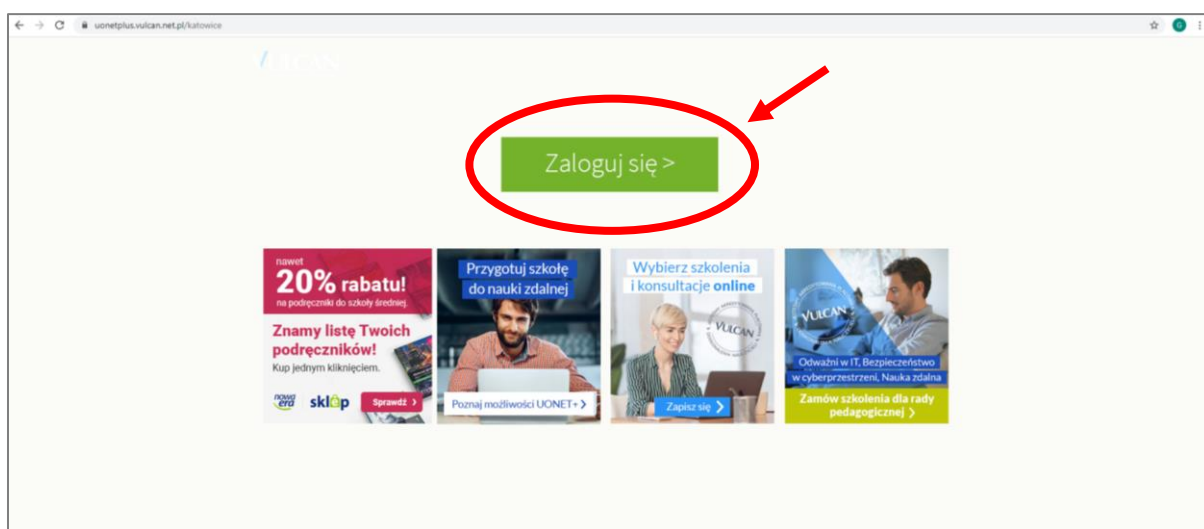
uonetplus.vulcan.net.pl/katowice

VULCAN

Zaloguj się >

nawet
20% rabatu!
na podręczniki do szkoły średniej

Znamy listę Twoich podręczników!
Kup jednym kliknięciem.

nowa era

sklep

Sprawdź >

Przygotuj szkołę do nauki zdalnej

Poznaj możliwości UONET+ >

Wybierz szkolenia i konsultacje online

VULCAN

Zapisz się >

VULCAN

Odważni w IT, Bezpieczeństwo w cyberprzestrzeni, Nauka zdalna

Zamów szkolenia dla rady pedagogicznej >

G